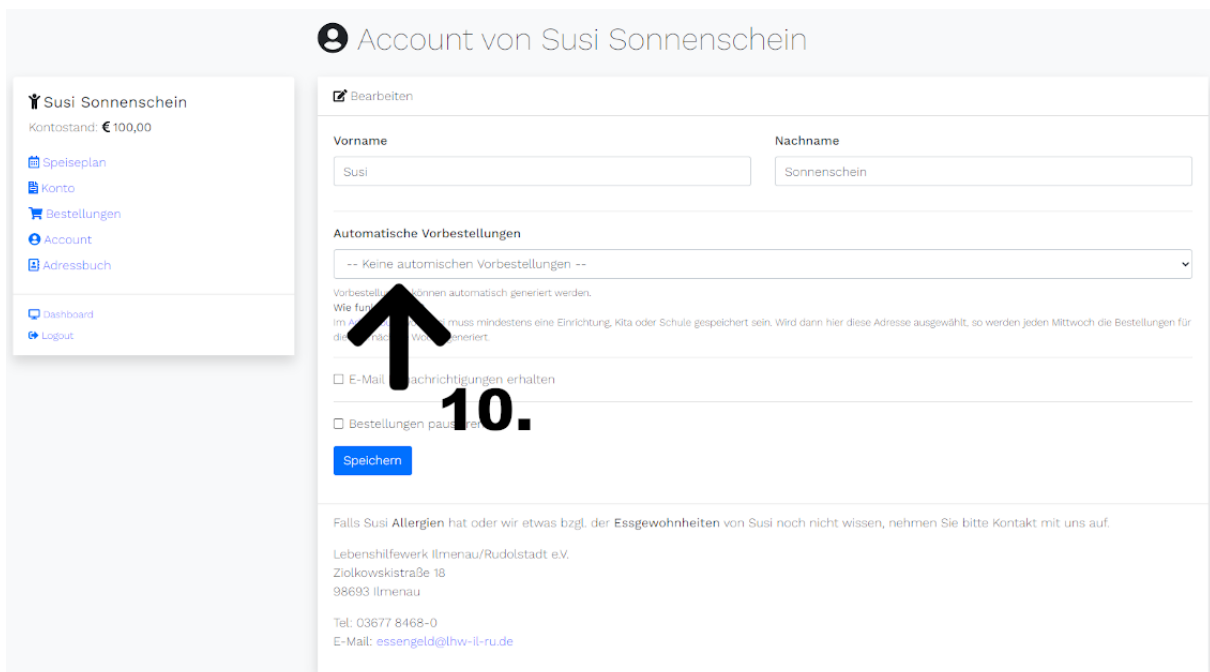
Account von Susi Sonnenschein

Susi Sonnenschein
Kontostand: € 100,00

Speiseplan
Konto
Bestellungen
Account
Adressbuch

Dashboard
Logout

Bearbeiten

Vorname
Susi

Nachname
Sonnenschein

Automatische Vorbestellungen
-- Keine automischen Vorbestellungen --

Vorbestellu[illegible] können automatisch generiert werden.
Wie fun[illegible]
Im A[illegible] muss mindestens eine Einrichtung, Kita oder Schule gespeichert sein. Wird dann hier diese Adresse ausgewählt, so werden jeden Mittwoch die Bestellungen für die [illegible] W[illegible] generiert.

E-Mail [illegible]achrichtigungen erhalten

10.

Bestellungen pau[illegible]

Speichern

Falls Susi Allergien hat oder wir etwas bzgl. der Essgewohnheiten von Susi noch nicht wissen, nehmen Sie bitte Kontakt mit uns auf.

Lebenshilfewerk Ilmenau/Rudolstadt e.V.
Ziolkowskistraße 18
98693 Ilmenau

Tel: 03677 8468-0
E-Mail: essengeld@lhw-il-ru.de